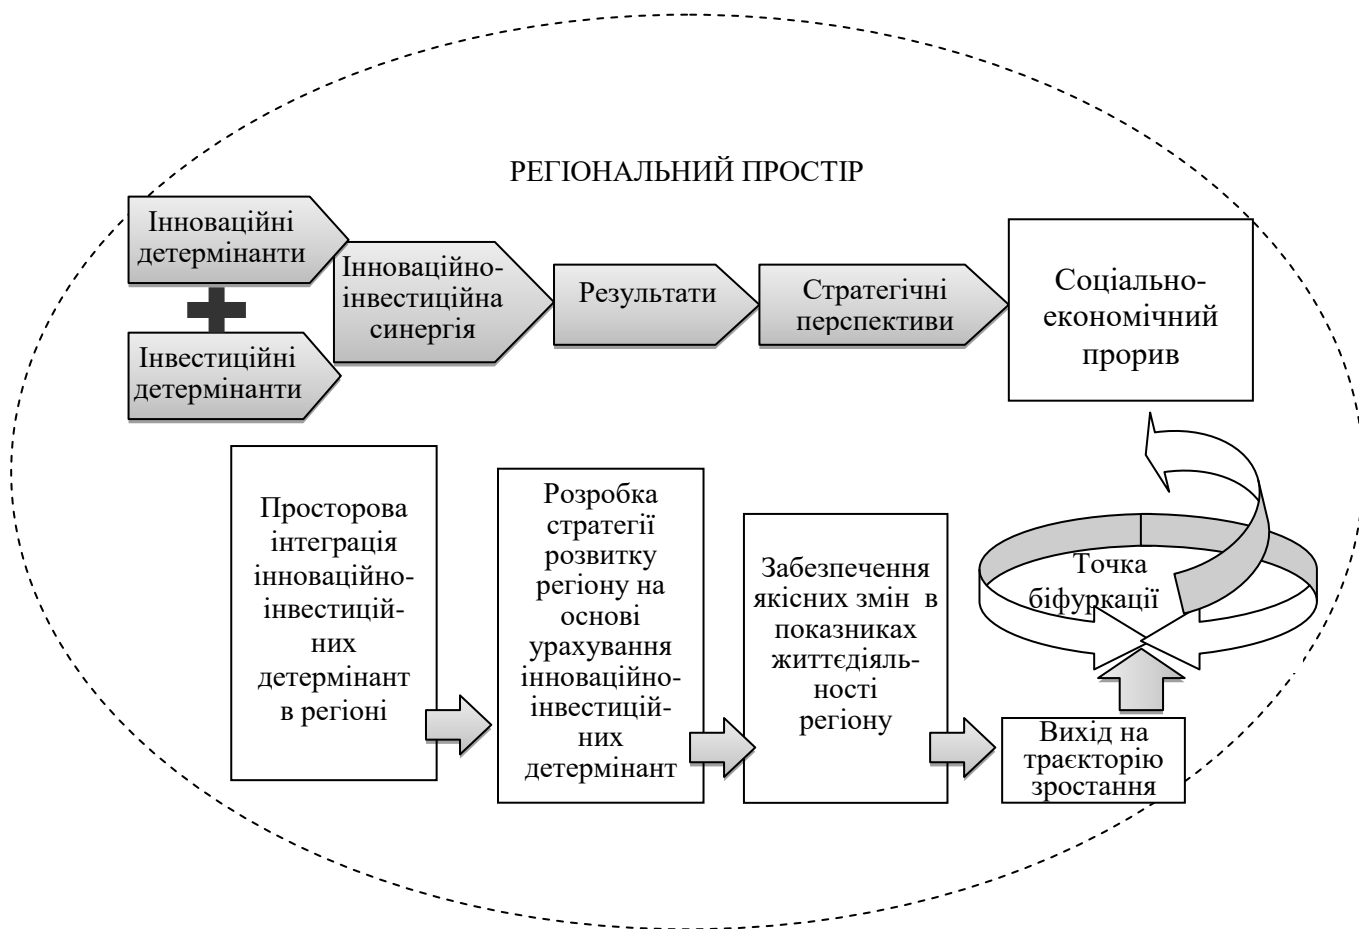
РЕГІОНАЛЬНИЙ ПРОСТІР

Інноваційні детермінанти

Інвестиційні детермінанти

Інноваційно-інвестиційна синергія

Результати

Стратегічні перспективи

Соціально-економічний прорив

Просторова інтеграція інноваційно-інвестиційних детермінант в регіоні

Розробка стратегії розвитку регіону на основі урахування інноваційно-інвестиційних детермінант

Забезпечення якісних змін в показниках життєдіяльності регіону

Точка біфуркації

Вихід на траєкторію зростання